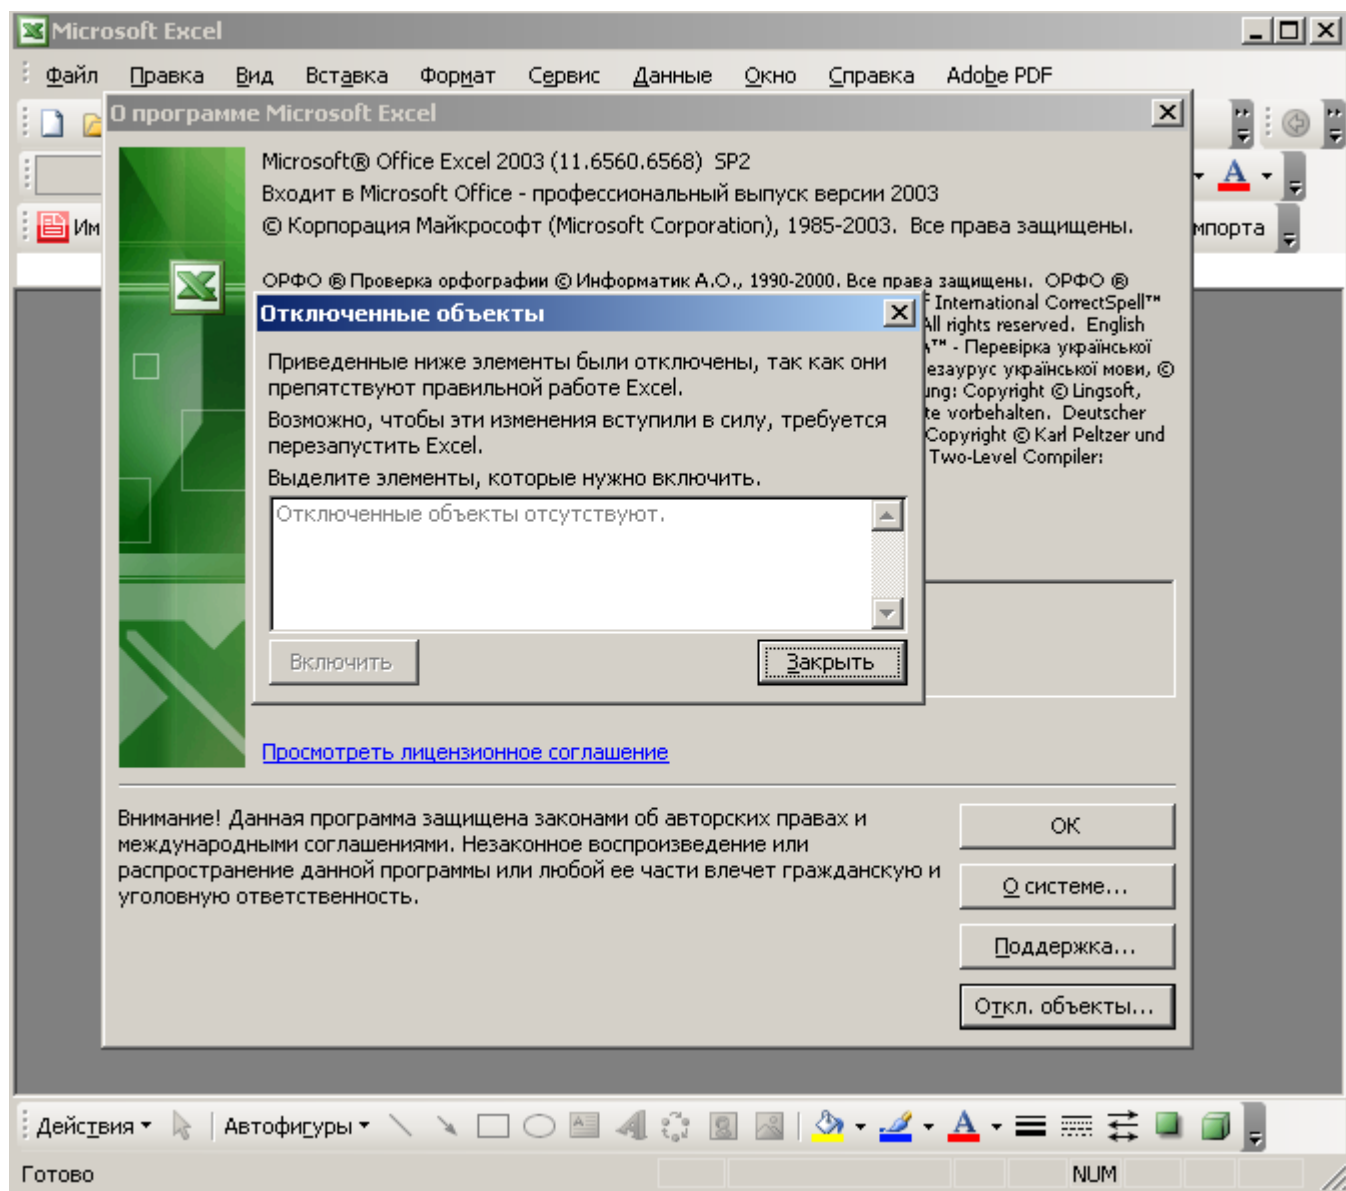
Microsoft Excel

Файл Правка Вид Вставка Формат Сервис Данные Окно Справка Adobe PDF

Им

мпорта

О программе Microsoft Excel

Microsoft® Office Excel 2003 (11.6560.6568) SP2
Входит в Microsoft Office - профессиональный выпуск версии 2003
© Корпорация Майкрософт (Microsoft Corporation), 1985-2003. Все права защищены.

ОРФО ® Проверка орфографии © Информатик А.О., 1990-2000. Все права защищены. ОРФО ®
f International CorrectSpell™
All rights reserved. English
™ - Перевірка української
езаурус української мови, ©
ung: Copyright © Lingsoft,
te vorbehalten. Deutscher
Copyright © Karl Peltzer und
Two-Level Compiler:

Отключенные объекты

Приведенные ниже элементы были отключены, так как они препятствуют правильной работе Excel.

Возможно, чтобы эти изменения вступили в силу, требуется перезапустить Excel.

Выделите элементы, которые нужно включить.

Отключенные объекты отсутствуют.

Включить

Закрыть

Просмотреть лицензионное соглашение

Внимание! Данная программа защищена законами об авторских правах и международными соглашениями. Незаконное воспроизведение или распространение данной программы или любой ее части влечет гражданскую и уголовную ответственность.

ОК

О системе...

Поддержка...

Откл. объекты...

Действия ▾ Автофигуры ▾

Готово

NUM